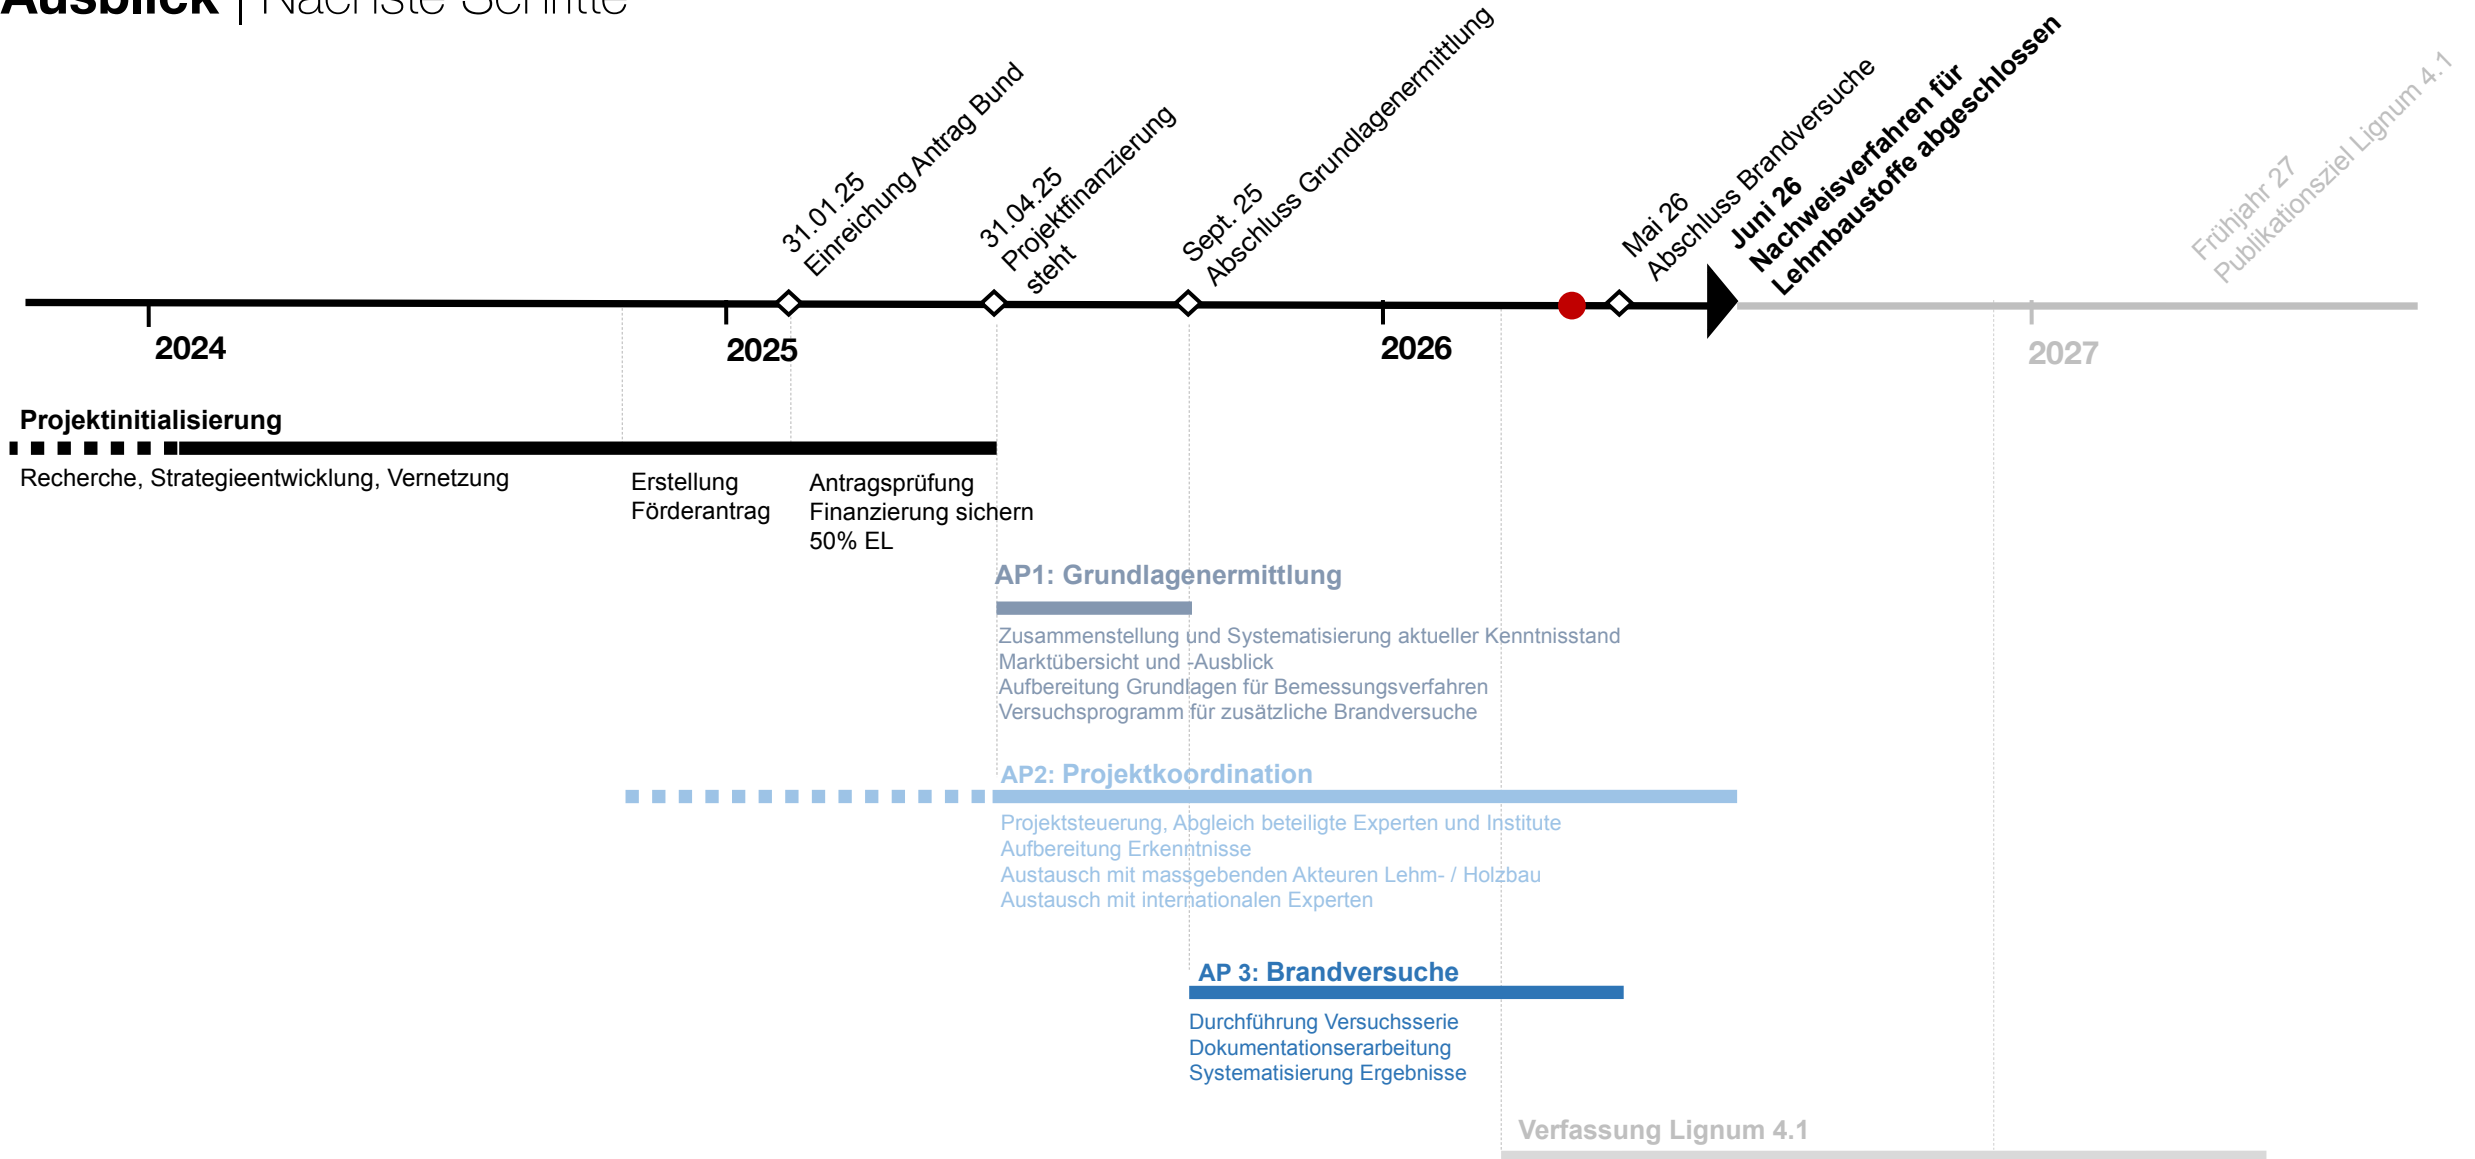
Ausblick | Nächste Schritte

31.01.25
Einreichung Antrag Bund

31.04.25
Projektfinanzierung steht

Sept. 25
Abschluss Grundlagenermittlung

Mai 26
Abschluss Brandversuche

Juni 26
Nachweisverfahren für Lehmbaustoffe abgeschlossen

Frühjahr 27
Publikationsziel Lignum 4.1

2024

2025

2026

2027

Projektinitialisierung

Recherche, Strategieentwicklung, Vernetzung

Erstellung Förderantrag

Antragsprüfung
Finanzierung sichern
50% EL

AP1: Grundlagenermittlung

Zusammenstellung und Systematisierung aktueller Kenntnisstand
Marktübersicht und -Ausblick
Aufbereitung Grundlagen für Bemessungsverfahren
Versuchsprogramm für zusätzliche Brandversuche

AP2: Projektkoordination

Projektsteuerung, Abgleich beteiligte Experten und Institute
Aufbereitung Erkenntnisse
Austausch mit massgebenden Akteuren Lehm- / Holzbau
Austausch mit internationalen Experten

AP 3: Brandversuche

Durchführung Versuchsserie
Dokumentationserarbeitung
Systematisierung Ergebnisse

Verfassung Lignum 4.1